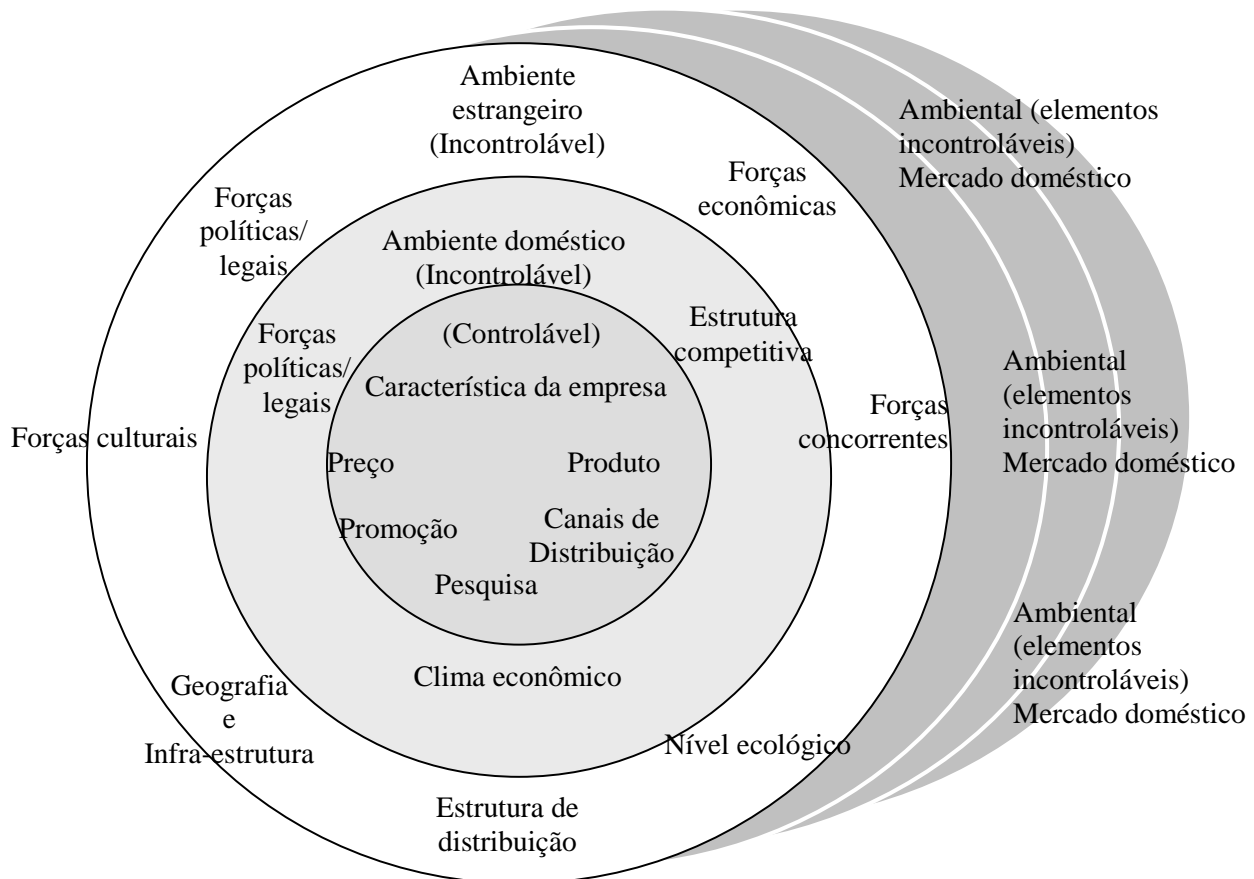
Ambiente estrangeiro (Incontrolável)

Ambiental (elementos incontroláveis) Mercado doméstico

Forças econômicas

Forças políticas/ legais

Ambiente doméstico (Incontrolável)

Forças políticas/ legais

(Controlável)

Estrutura competitiva

Característica da empresa

Ambiental (elementos incontroláveis) Mercado doméstico

Forças culturais

Forças concorrentes

Preço

Produto

Promoção

Canais de Distribuição

Pesquisa

Ambiental (elementos incontroláveis) Mercado doméstico

Clima econômico

Geografia e Infra-estrutura

Nível ecológico

Estrutura de distribuição